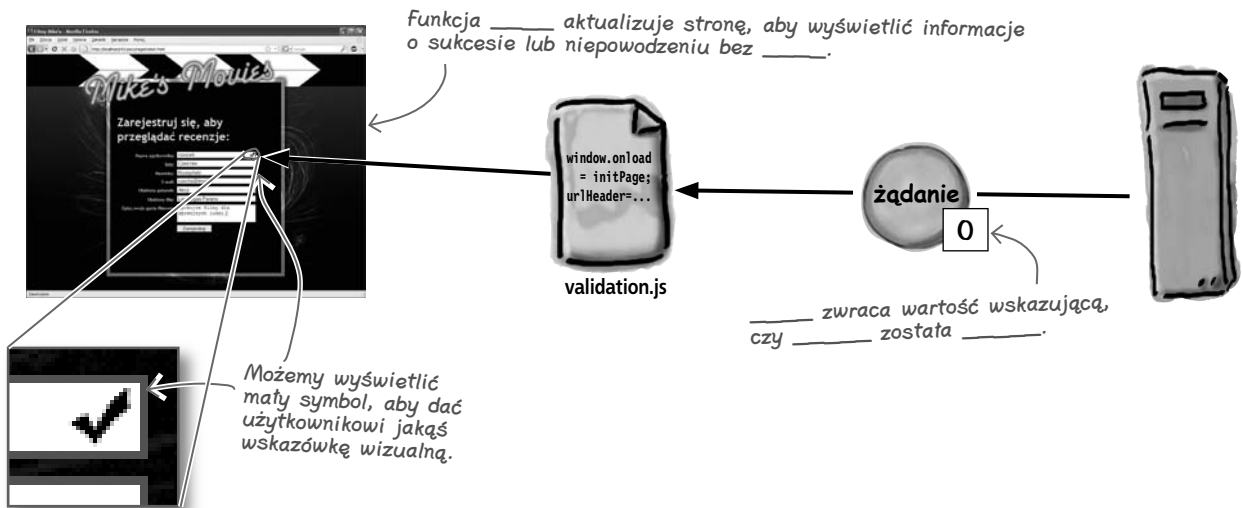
Funkcja _____ aktualizuje stronę, aby wyświetlić informacje o sukcesie lub niepowodzeniu bez _____.

Mike's Movies

Zarejestruj się, aby przeglądać recenzje:

window.onload = initPage; urlHeader=...

validation.js

żądanie

0

_____ zwraca wartość wskazującą, czy _____ została _____.

Możemy wyświetlić mały symbol, aby dać użytkownikowi jakąś wskazówkę wizualną.